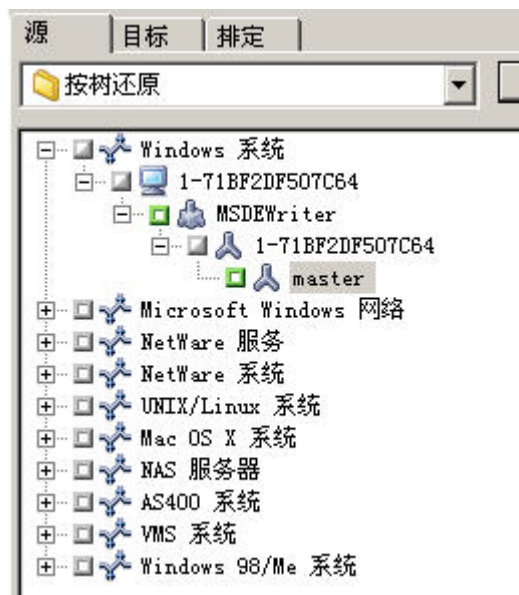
源 目标 排定

按树还原

Windows 系统
1-71BF2DF507C64
MSDEWriter
1-71BF2DF507C64
master
Microsoft Windows 网络
NetWare 服务
NetWare 系统
UNIX/Linux 系统
Mac OS X 系统
NAS 服务器
AS400 系统
VMS 系统
Windows 98/Me 系统